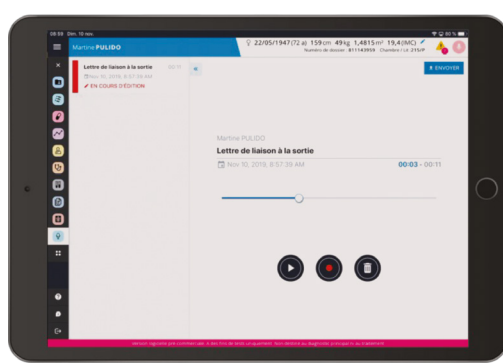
08:59 Dim. 10 nov.

Martine FULIDO

22/05/1947 (72 a) 159 cm 49 kg 1,4815 m² 19,4 (IMC)
Numéro de dossier : 811143959 Chambre / Lit : 215/P

Lettre de liaison à la sortie 00:11
Nov 10, 2019, 8:57:39 AM
EN COURS D'ÉDITION

ENVOYER

Martine FULIDO
Lettre de liaison à la sortie
Nov 10, 2019, 8:57:39 AM
00:03 - 00:11

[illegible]